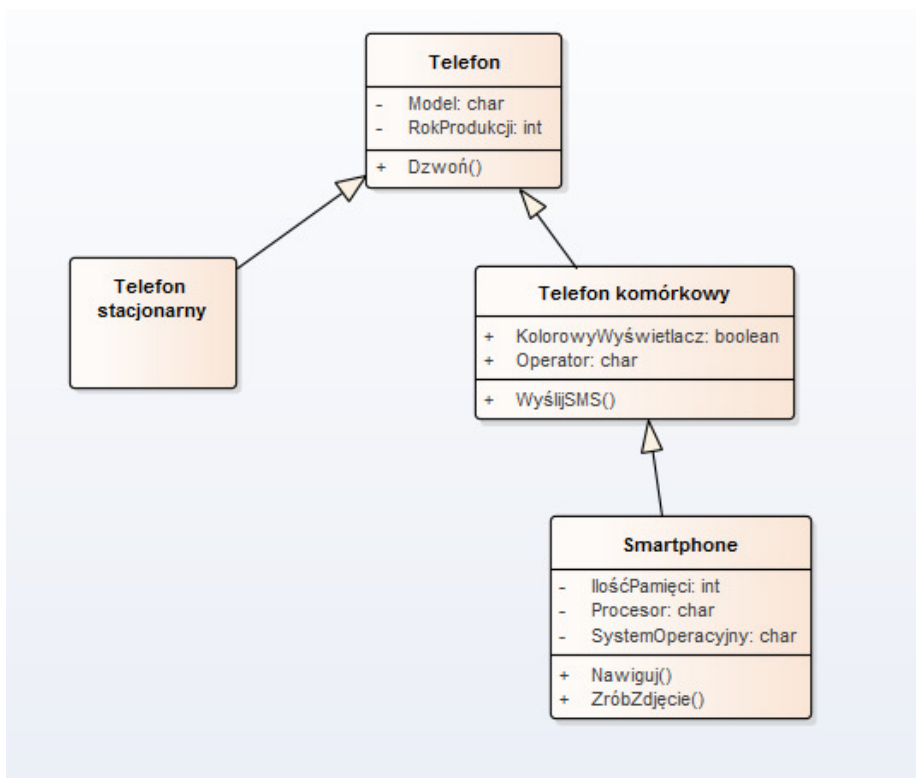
Telefon

- Model: char
- RokProdukcji: int

+ Dzwoń()

Telefon stacjonarny

Telefon komórkowy

+ KolorowyWyświetlacz: boolean
+ Operator: char

+ WyślijSMS()

Smartphone

- IlośćPamięci: int
- Procesor: char
- SystemOperacyjny: char

+ Nawiguj()
+ ZróbZdjęcie()